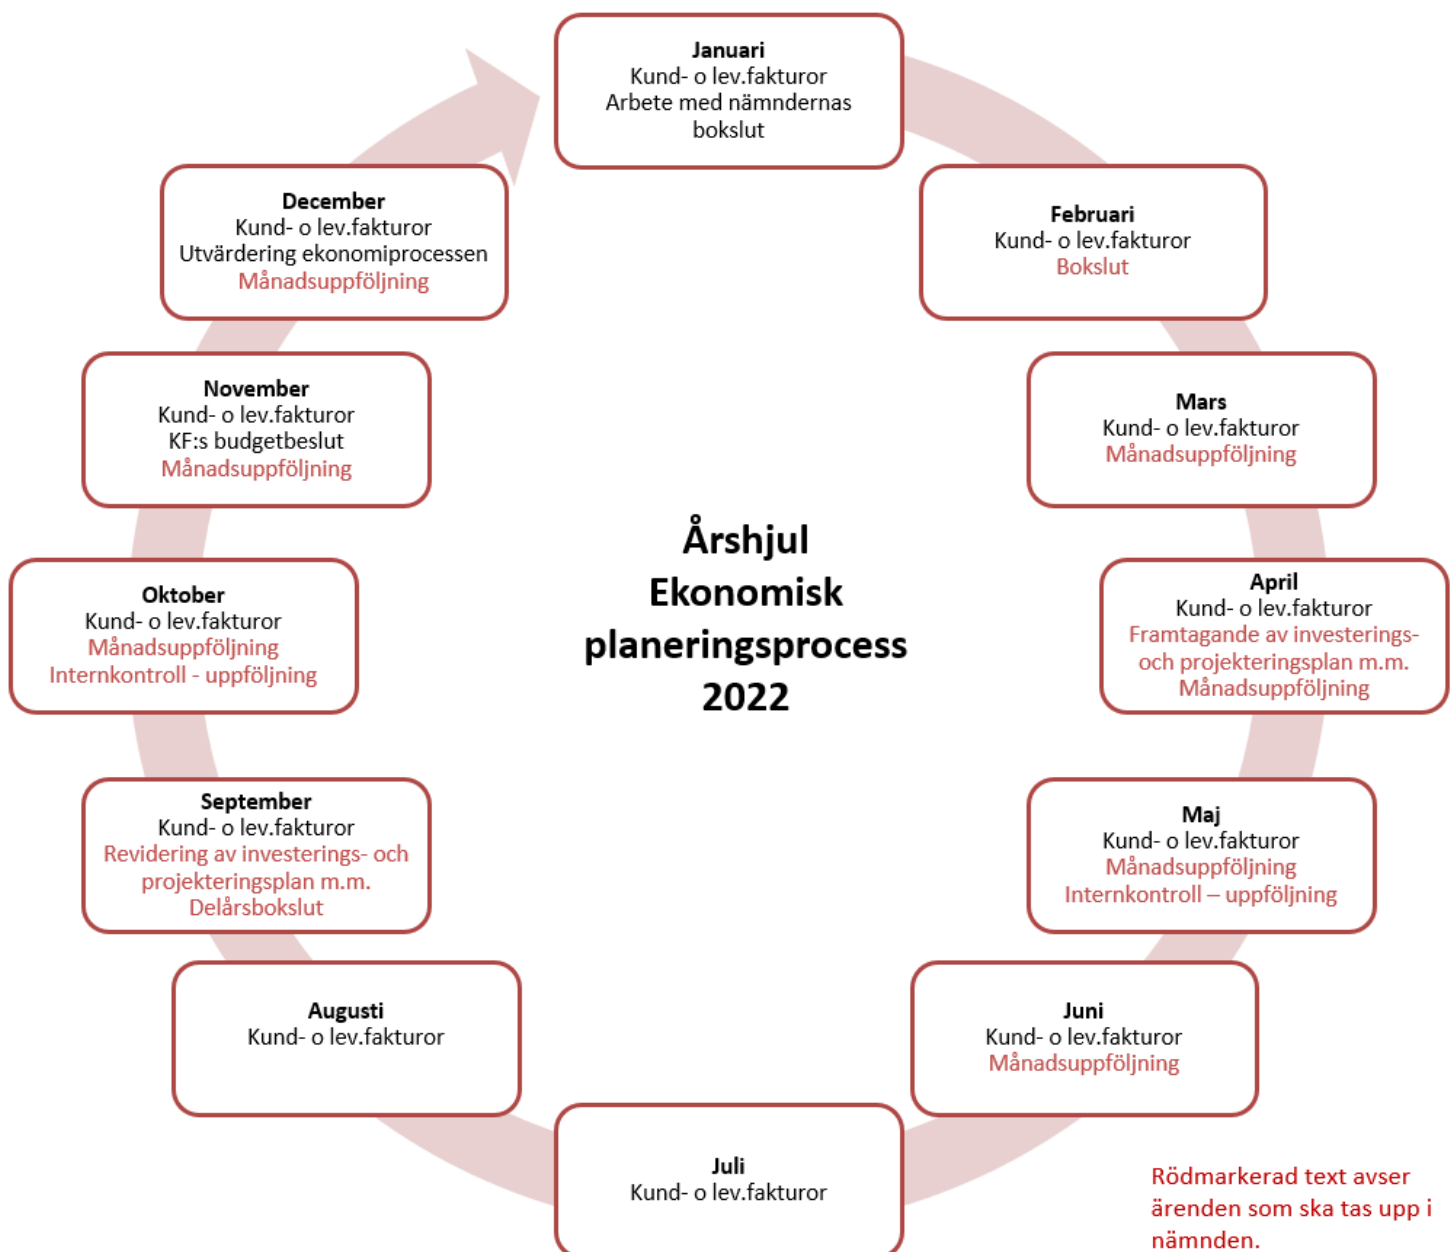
Januari
Kund- o lev.fakturor
Arbete med nämndernas bokslut

Februari
Kund- o lev.fakturor
Bokslut

Mars
Kund- o lev.fakturor
Månadsuppföljning

April
Kund- o lev.fakturor
Framtagande av investerings- och projekteringsplan m.m.
Månadsuppföljning

Maj
Kund- o lev.fakturor
Månadsuppföljning
Internkontroll – uppföljning

Juni
Kund- o lev.fakturor
Månadsuppföljning

Juli
Kund- o lev.fakturor

Augusti
Kund- o lev.fakturor

September
Kund- o lev.fakturor
Revidering av investerings- och projekteringsplan m.m.
Delårsbokslut

Oktober
Kund- o lev.fakturor
Månadsuppföljning
Internkontroll - uppföljning

November
Kund- o lev.fakturor
KF:s budgetbeslut
Månadsuppföljning

December
Kund- o lev.fakturor
Utvärdering ekonomiprocessen
Månadsuppföljning

Årshjul
Ekonomisk
planeringsprocess
2022

Rödmarkerad text avser ärenden som ska tas upp i nämnden.